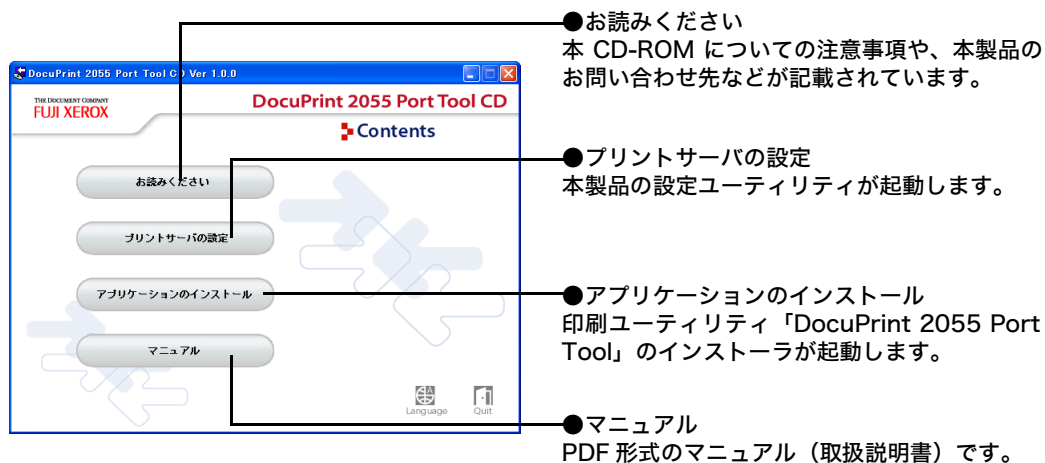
DocuPrint 2055 Port Tool CD Ver 1.0.0

THE DOCUMENT COMPANY
FUJI XEROX

DocuPrint 2055 Port Tool CD

Contents

お読みください

プリントサーバの設定

アプリケーションのインストール

マニュアル

Language

Quit

●お読みください
本 CD-ROM についての注意事項や、本製品のお問い合わせ先などが記載されています。

●プリントサーバの設定
本製品の設定ユーティリティが起動します。

●アプリケーションのインストール
印刷ユーティリティ「DocuPrint 2055 Port Tool」のインストーラが起動します。

●マニュアル
PDF 形式のマニュアル（取扱説明書）です。